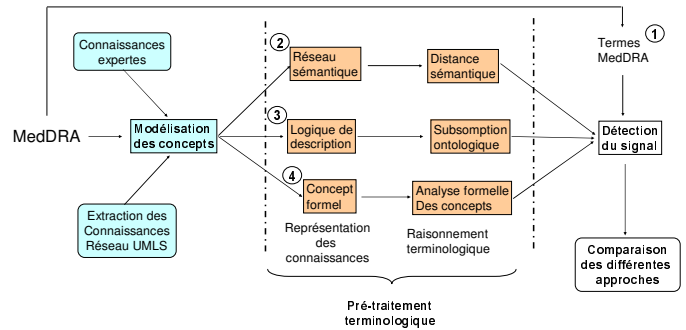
Connaissances expertes

MedDRA

Modélisation des concepts

Extraction des Connaissances Réseau UMLS

2

Réseau sémantique

Distance sémantique

3

Logique de description

Subsomption ontologique

4

Concept formel

Analyse formelle Des concepts

Représentation des connaissances

Raisonnement terminologique

Pré-traitement terminologique

1

Termes MedDRA

Détection du signal

Comparaison des différentes approches